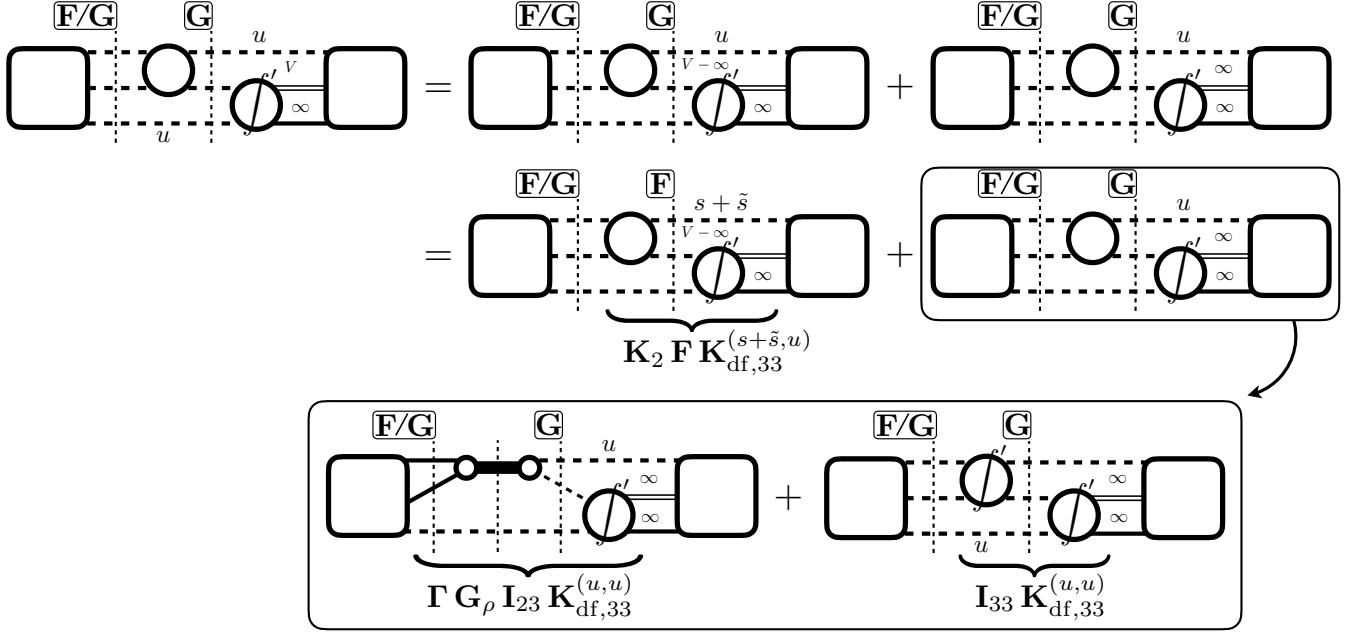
F/G G $u$ $V$ $u$ = F/G G $u$ $V-\infty$ $\infty$ + F/G G $u$ $\infty$ $\infty$

= F/G F $s+\tilde{s}$ $V-\infty$ $\infty$ + F/G G $u$ $\infty$ $\infty$

$\mathbf{K}_2\,\mathbf{F}\,\mathbf{K}_{\mathrm{df},33}^{(s+\tilde{s},u)}$

F/G G $u$ $\infty$ $\infty$ + F/G G $\infty$ $\infty$ $u$

$\mathbf{\Gamma}\,\mathbf{G}_\rho\,\mathbf{I}_{23}\,\mathbf{K}_{\mathrm{df},33}^{(u,u)}$

$\mathbf{I}_{33}\,\mathbf{K}_{\mathrm{df},33}^{(u,u)}$